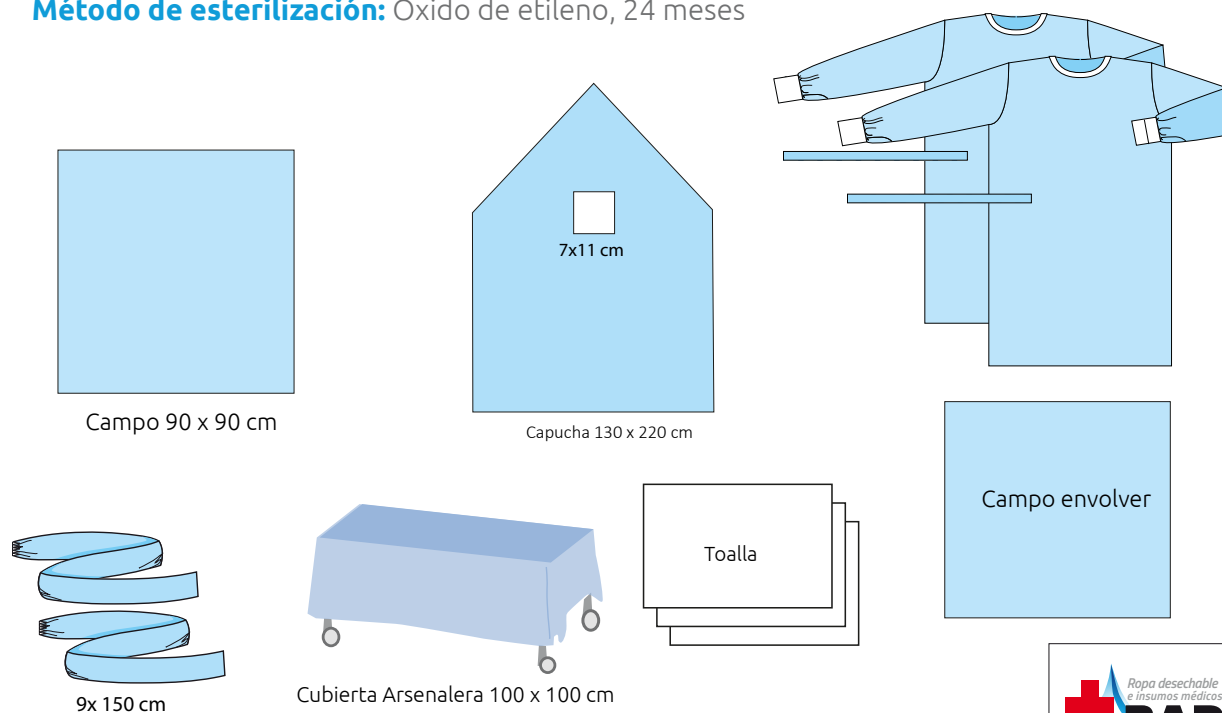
**Método de esterilización:** Óxido de etileno, 24 meses

7x11 cm

Campo 90 x 90 cm

Capucha 130 x 220 cm

Campo envolver

Toalla

9x 150 cm

Cubierta Arsenalera 100 x 100 cm

Ropa desechable e insumos médicos

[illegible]